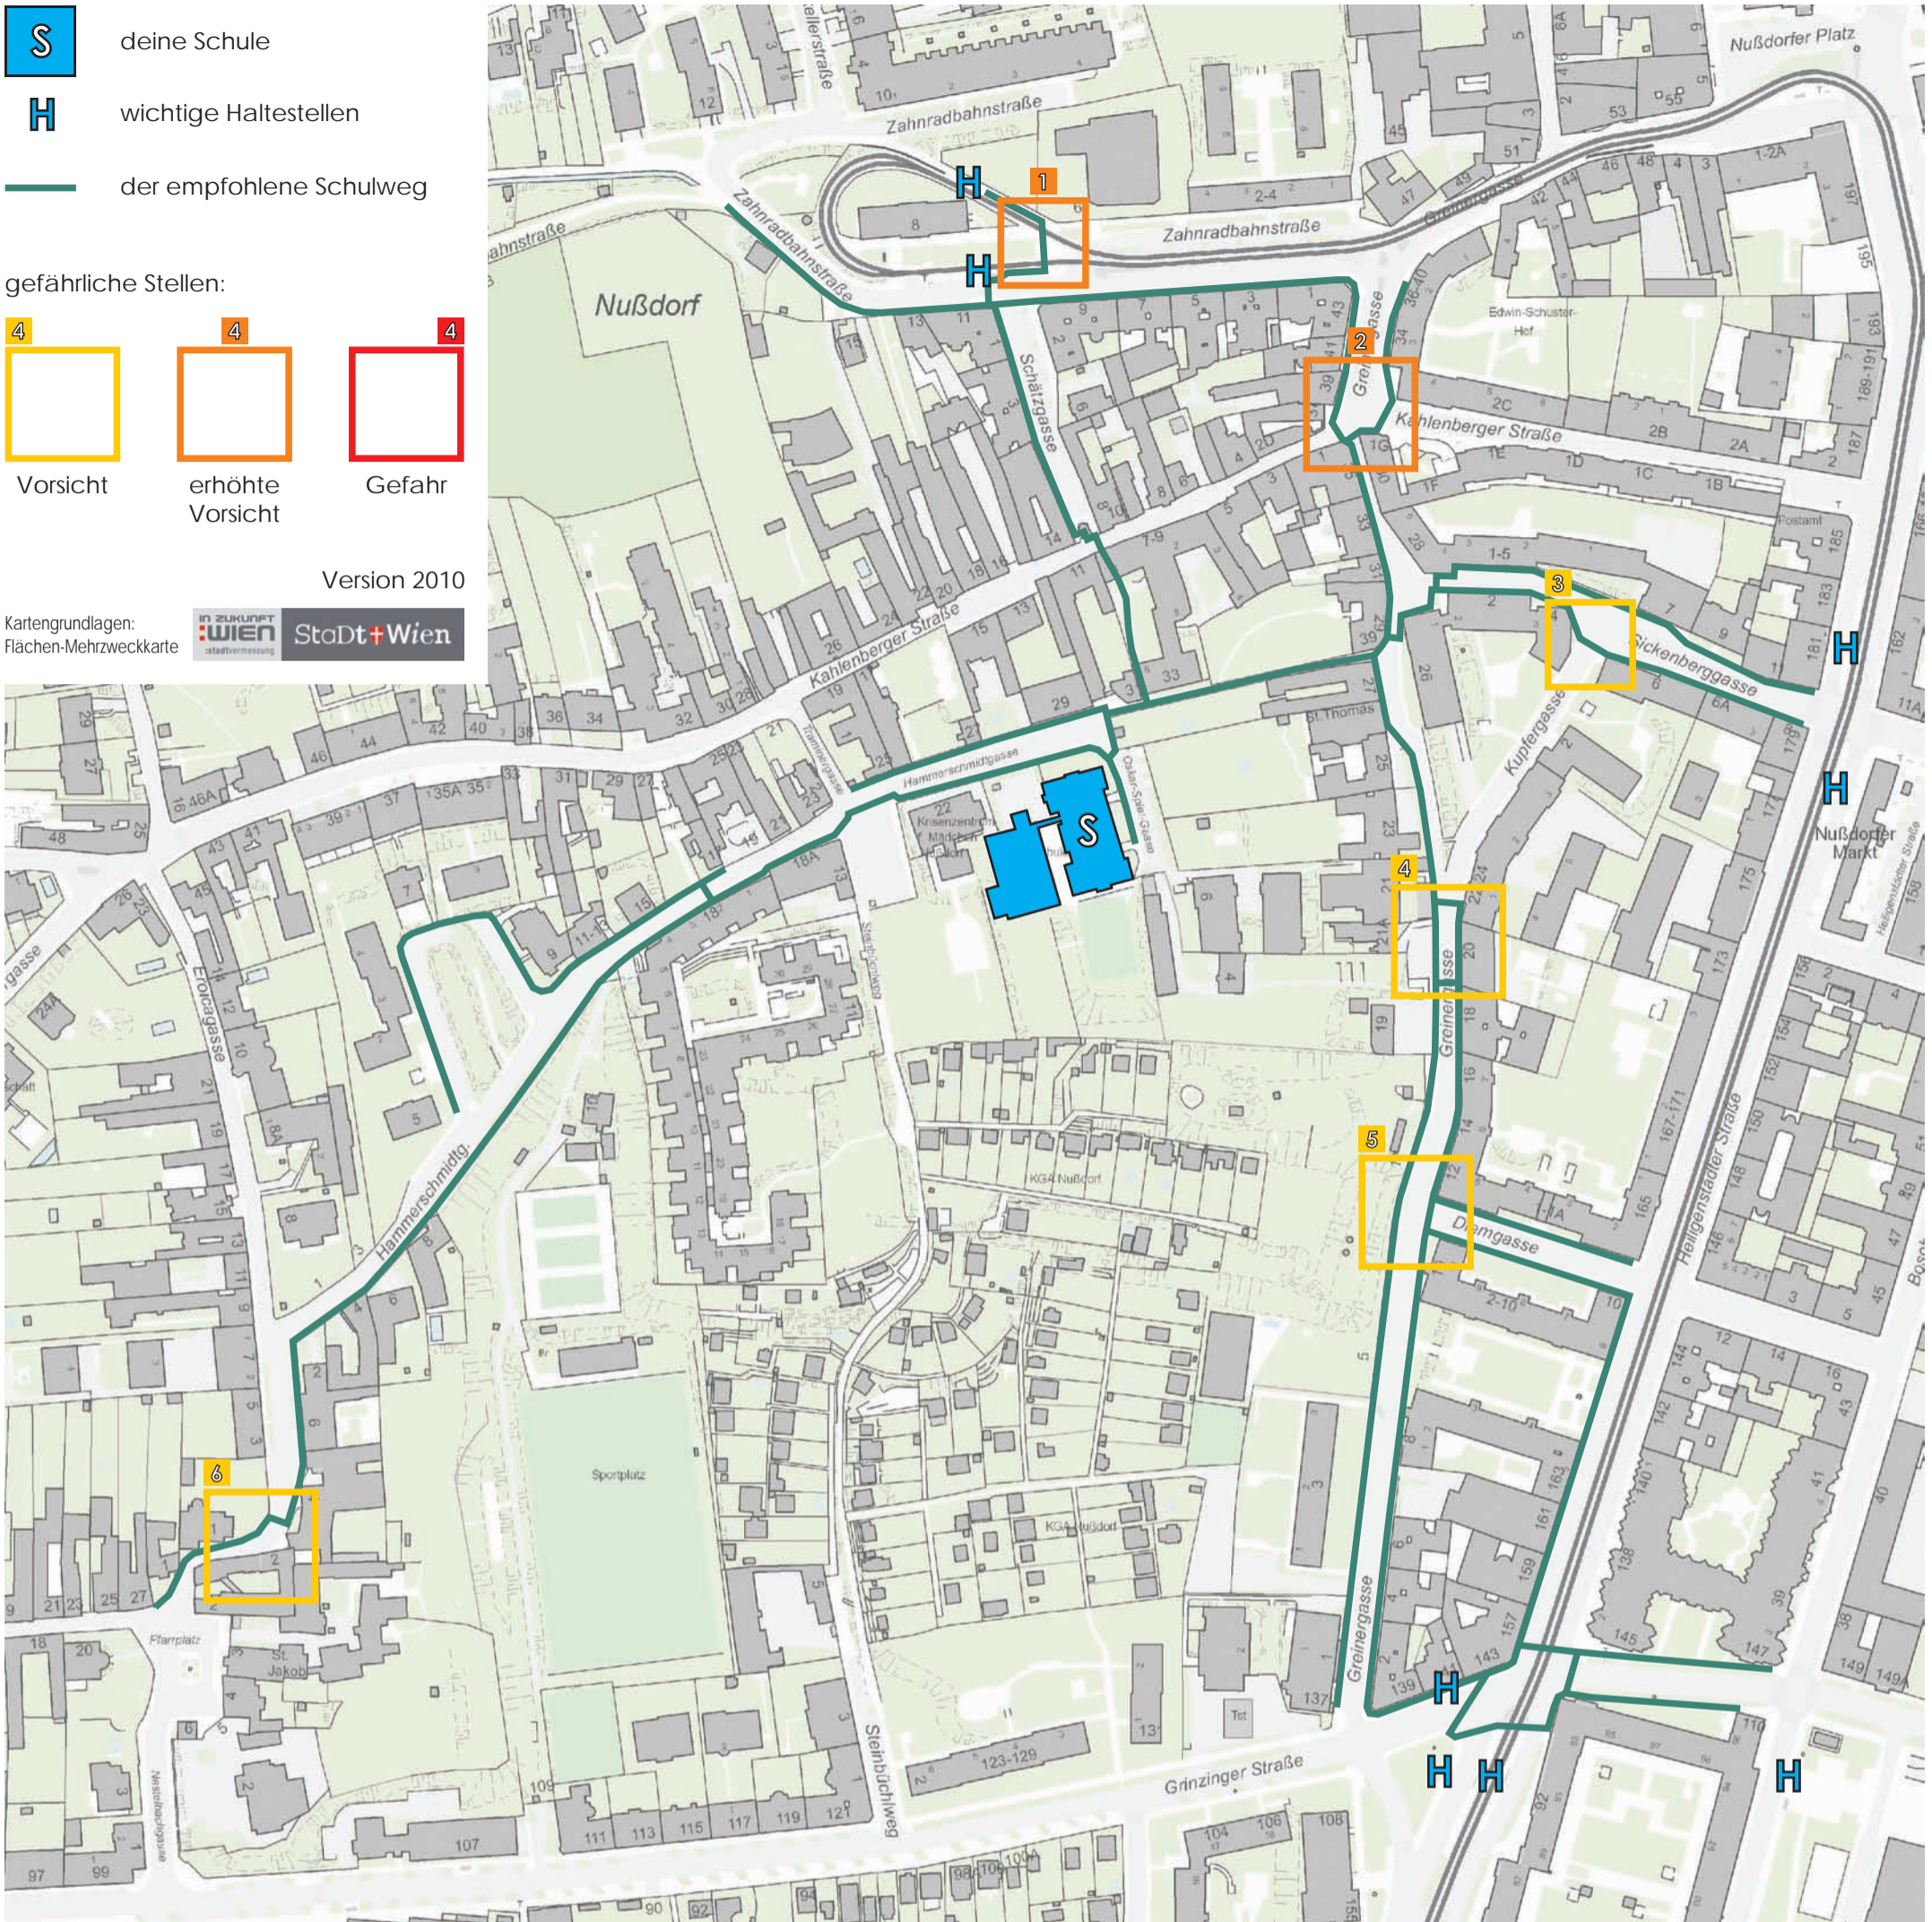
S deine Schule

H wichtige Haltestellen

der empfohlene Schulweg

gefährliche Stellen:

4 Vorsicht

4 erhöhte Vorsicht

4 Gefahr

Version 2010

Kartengrundlagen: Flächen-Mehrzweckkarte

IN ZUKUNFT WIEN stadtvermessung

StaDt Wien

Nußdorfer Platz
Zahnradbahnstraße
Zahnradbahnstraße
Zahnradbahnstraße
Nußdorf
Schätzgasse
Greinergasse
Edwin-Schuster-Hof
Kahlenberger Straße
Kahlenberger Straße
Sickenberggasse
Kupfergasse
Hammerschmidgasse
Hammerschmidtg.
Eroicagasse
Greinergasse
Greinergasse
Dampgasse
Nußdorfer Markt
Heiligenstädter Straße
Heiligenstädter Straße
Sportplatz
KGA Nußdorf
KGA Nußdorf
Steinbüchlweg
Grinzinger Straße
Pfarrplatz
St. Jakob
St. Thomas
Postamt

1 2 3 4 5 6

H H H H H H H H H